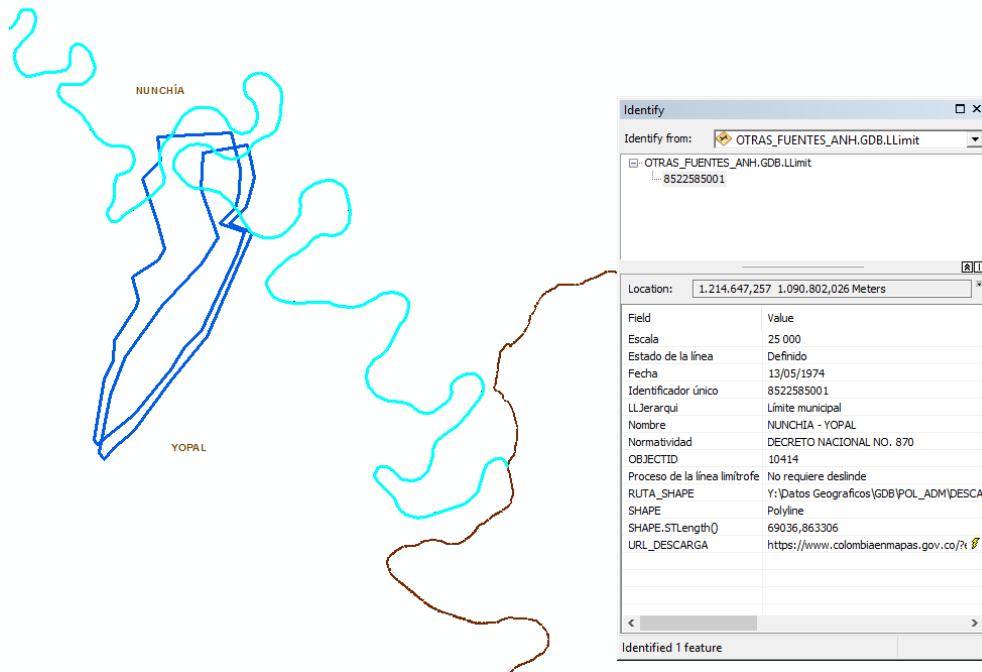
NUNCHÍA

YOPAL

Identify

Identify from: OTRAS_FUENTES_ANH.GDB.LLimit

OTRAS_FUENTES_ANH.GDB.LLimit
8522585001

Location: 1.214.647,257 1.090.802,026 Meters

| Field | Value |
|---|---|
| Escala | 25 000 |
| Estado de la línea | Definido |
| Fecha | 13/05/1974 |
| Identificador único | 8522585001 |
| LLJerarqui | Límite municipal |
| Nombre | NUNCHIA - YOPAL |
| Normatividad | DECRETO NACIONAL NO. 870 |
| OBJECTID | 10414 |
| Proceso de la línea limítrofe | No requiere deslinde |
| RUTA_SHAPE | Y:\Datos Geograficos\GDB\POL_ADM\DESCA |
| SHAPE | Polyline |
| SHAPE.STLength() | 69036,863306 |
| URL_DESCARGA | https://www.colombiaenmapas.gov.co/?e |

Identified 1 feature